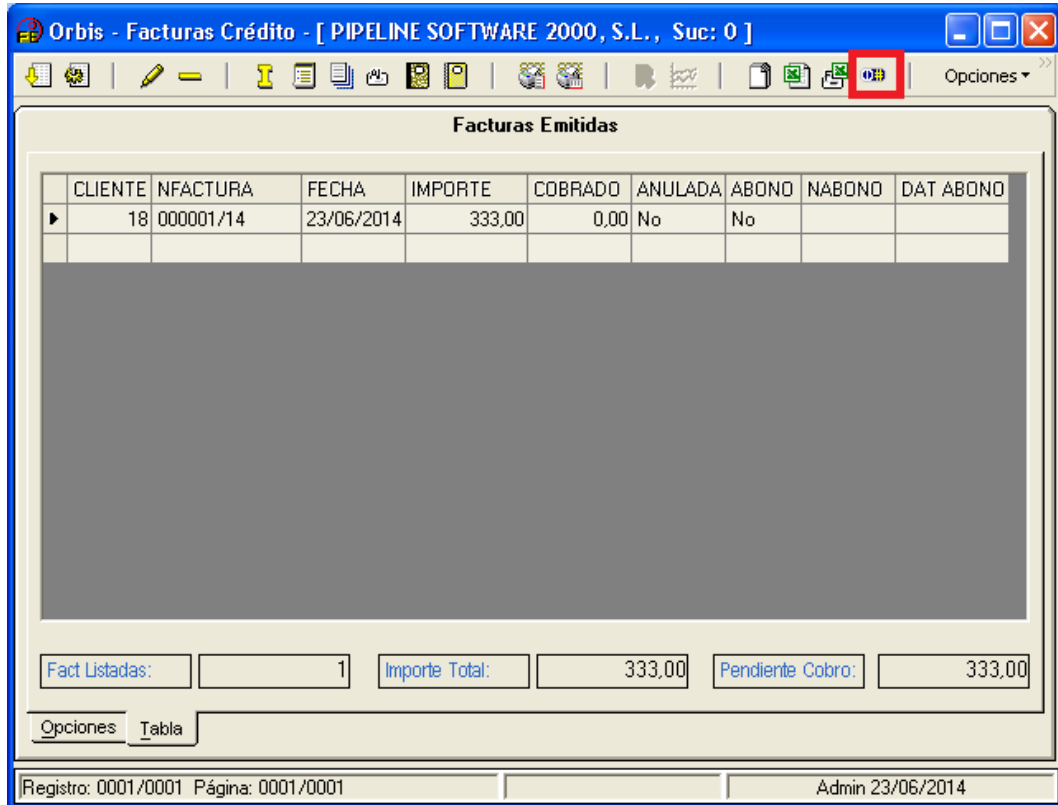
Orbis - Facturas Crédito - [ PIPELINE SOFTWARE 2000, S.L., Suc: 0 ]

Opciones

Facturas Emitidas

| | CLIENTE | NFACTURA | FECHA | IMPORTE | COBRADO | ANULADA | ABONO | NABONO | DAT ABONO |
|---|---|---|---|---|---|---|---|---|---|
| ▸ | 18 | 000001/14 | 23/06/2014 | 333,00 | 0,00 | No | No | | |
| | | | | | | | | | |

Fact Listadas: 1 Importe Total: 333,00 Pendiente Cobro: 333,00

Opciones Tabla

Registro: 0001/0001 Página: 0001/0001 Admin 23/06/2014